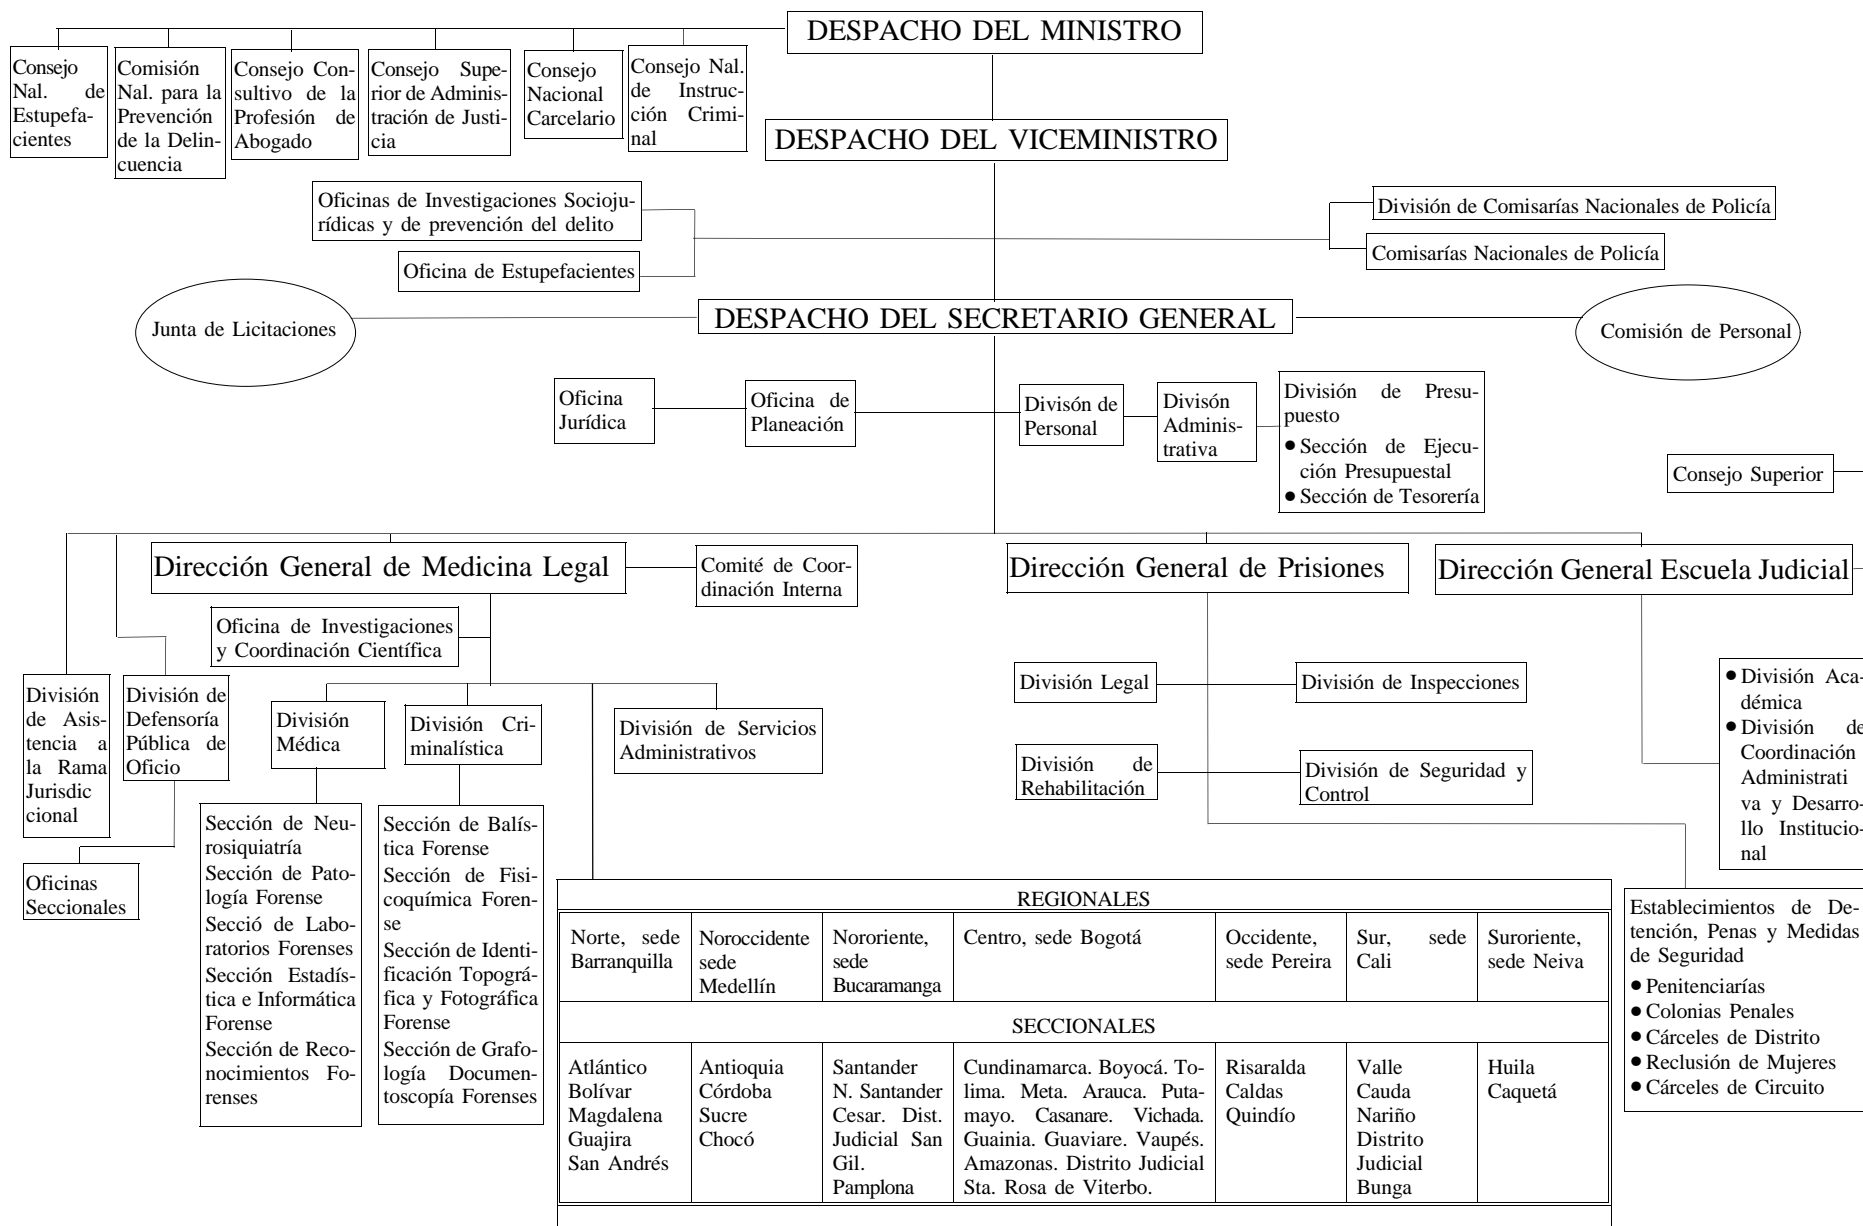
DESPACHO DEL MINISTRO

Consejo Nal. de Estupefacientes

Comisión Nal. para la Prevención de la Delincuencia

Consejo Consultivo de la Profesión de Abogado

Consejo Superior de Administración de Justicia

Consejo Nacional Carcelario

Consejo Nal. de Instrucción Criminal

DESPACHO DEL VICEMINISTRO

Oficinas de Investigaciones Sociojurídicas y de prevención del delito

Oficina de Estupefacientes

División de Comisarías Nacionales de Policía

Comisarías Nacionales de Policía

Junta de Licitaciones

DESPACHO DEL SECRETARIO GENERAL

Comisión de Personal

Oficina Jurídica

Oficina de Planeación

Divisón de Personal

Divisón Administrativa

División de Presupuesto
• Sección de Ejecución Presupuestal
• Sección de Tesorería

Consejo Superior

Dirección General de Medicina Legal

Comité de Coordinación Interna

Dirección General de Prisiones

Dirección General Escuela Judicial

Oficina de Investigaciones y Coordinación Científica

División de Asistencia a la Rama Jurisdiccional

División de Defensoría Pública de Oficio

Oficinas Seccionales

División Médica

Sección de Neurosiquiatría
Sección de Patología Forense
Secció de Laboratorios Forenses
Sección Estadística e Informática Forense
Sección de Reconocimientos Forenses

División Criminalística

Sección de Balística Forense
Sección de Fisicoquímica Forense
Sección de Identificación Topográfica y Fotográfica Forense
Sección de Grafología Documentoscopía Forenses

División de Servicios Administrativos

División Legal

División de Inspecciones

División de Rehabilitación

División de Seguridad y Control

• División Académica
• División de Coordinación Administrativa y Desarrollo Institucional

Establecimientos de Detención, Penas y Medidas de Seguridad
• Penitenciarías
• Colonias Penales
• Cárceles de Distrito
• Reclusión de Mujeres
• Cárceles de Circuito

REGIONALES

| Norte, sede Barranquilla | Noroccidente sede Medellín | Nororiente, sede Bucaramanga | Centro, sede Bogotá | Occidente, sede Pereira | Sur, sede Cali | Suroriente, sede Neiva |
|---|---|---|---|---|---|---|

SECCIONALES

| Atlántico Bolívar Magdalena Guajira San Andrés | Antioquia Córdoba Sucre Chocó | Santander N. Santander Cesar. Dist. Judicial San Gil. Pamplona | Cundinamarca. Boyocá. Tolima. Meta. Arauca. Putamayo. Casanare. Vichada. Guainia. Guaviare. Vaupés. Amazonas. Distrito Judicial Sta. Rosa de Viterbo. | Risaralda Caldas Quindío | Valle Cauda Nariño Distrito Judicial Bunga | Huila Caquetá |
|---|---|---|---|---|---|---|